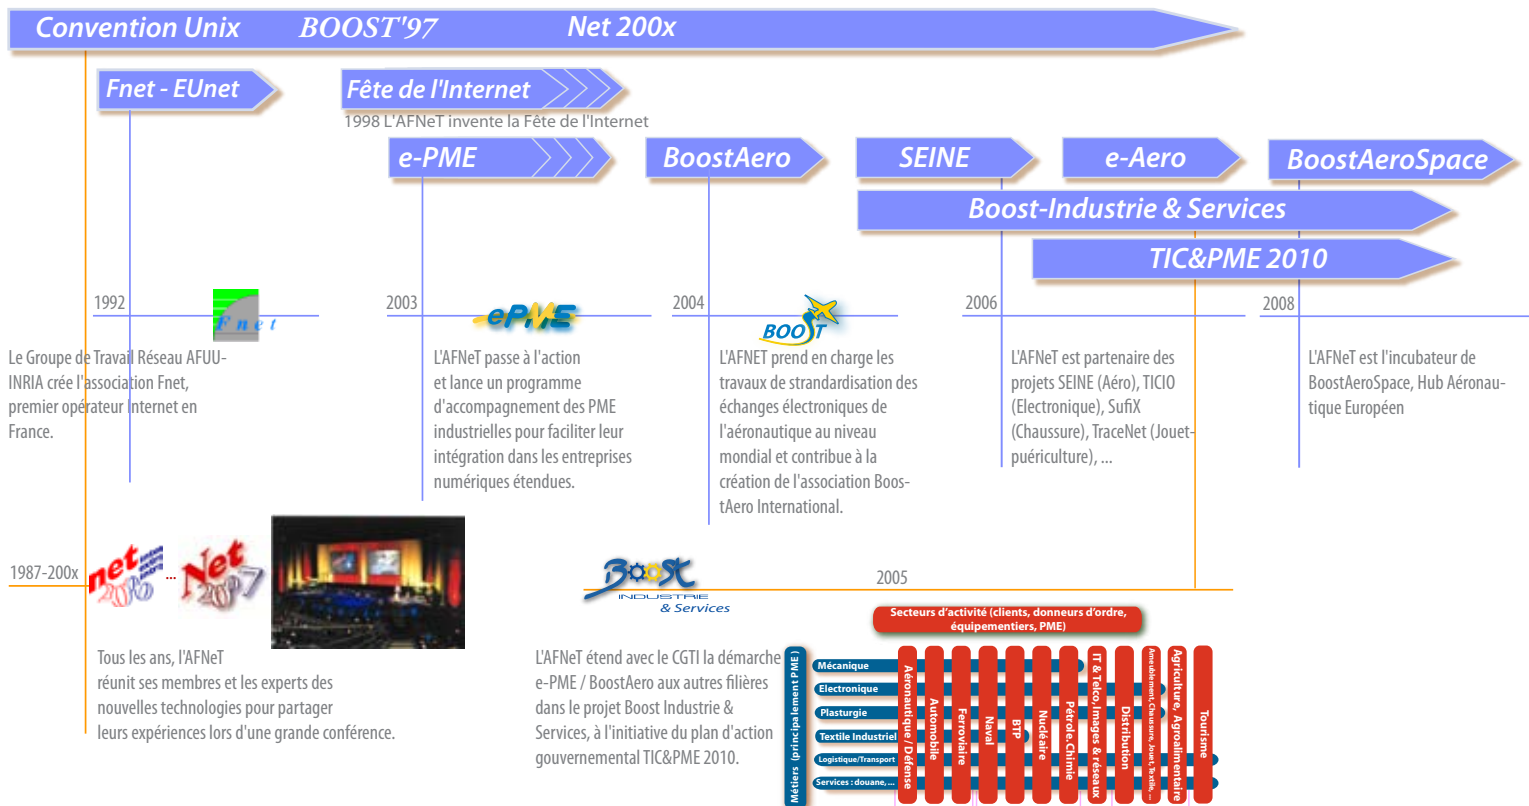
Convention Unix BOOST'97 Net 200x

Fnet - EUnet

Fête de l'Internet

1998 L'AFNeT invente la Fête de l'Internet

e-PME

BoostAero

SEINE

e-Aero

BoostAeroSpace

Boost-Industrie & Services

TIC&PME 2010

1992

Fnet

2003

ePME

2004

BOOST

2006

2008

Le Groupe de Travail Réseau AFUU-INRIA crée l'association Fnet, premier opérateur Internet en France.

L'AFNeT passe à l'action et lance un programme d'accompagnement des PME industrielles pour faciliter leur intégration dans les entreprises numériques étendues.

L'AFNET prend en charge les travaux de standardisation des échanges électroniques de l'aéronautique au niveau mondial et contribue à la création de l'association BoostAero International.

L'AFNeT est partenaire des projets SEINE (Aéro), TICIO (Electronique), SufiX (Chaussure), TraceNet (Jouet-puériculture), ...

L'AFNeT est l'incubateur de BoostAeroSpace, Hub Aéronautique Européen

1987-200x

net 2006 ... Net 2007

Boost INDUSTRIE & Services

2005

Tous les ans, l'AFNeT réunit ses membres et les experts des nouvelles technologies pour partager leurs expériences lors d'une grande conférence.

L'AFNeT étend avec le CGTI la démarche e-PME / BoostAero aux autres filières dans le projet Boost Industrie & Services, à l'initiative du plan d'action gouvernemental TIC&PME 2010.

Secteurs d'activité (clients, donneurs d'ordre, équipementiers, PME)

Métiers (principalement PME)

Mécanique

Electronique

Plasturgie

Textile Industriel

Logistique/Transport

Services : douane, ...

Aéronautique / Défense

Automobile

Ferroviaire

Naval

BTP

Nucléaire

Pétrole, Chimie

IT & Telco, Images & réseaux

Distribution

Ameublement, Chaussure, Jouet, Textile, ...

Agriculture, Agroalimentaire

Tourisme